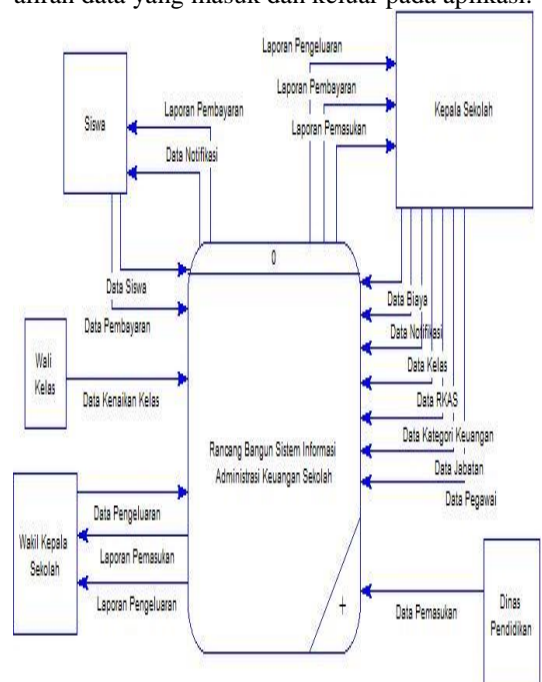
aliran data yang masuk dan keluar pada aplikasi.

Laporan Pengeluaran

Laporan Pembayaran

Laporan Pemasukan

Kepala Sekolah

Siswa

Laporan Pembayaran

Data Notifikasi

0

Data Siswa

Data Pembayaran

Data Biaya

Data Notifikasi

Wali Kelas

Data Kenaikan Kelas

Data Kelas

Data RKAS

Data Kategori Keuangan

Data Jabatan

Data Pegawai

Rancang Bangun Sistem Informasi Administrasi Keuangan Sekolah

Data Pengeluaran

Wakil Kepala Sekolah

Laporan Pemasukan

Laporan Pengeluaran

+

Data Pemasukan

Dinas Pendidikan